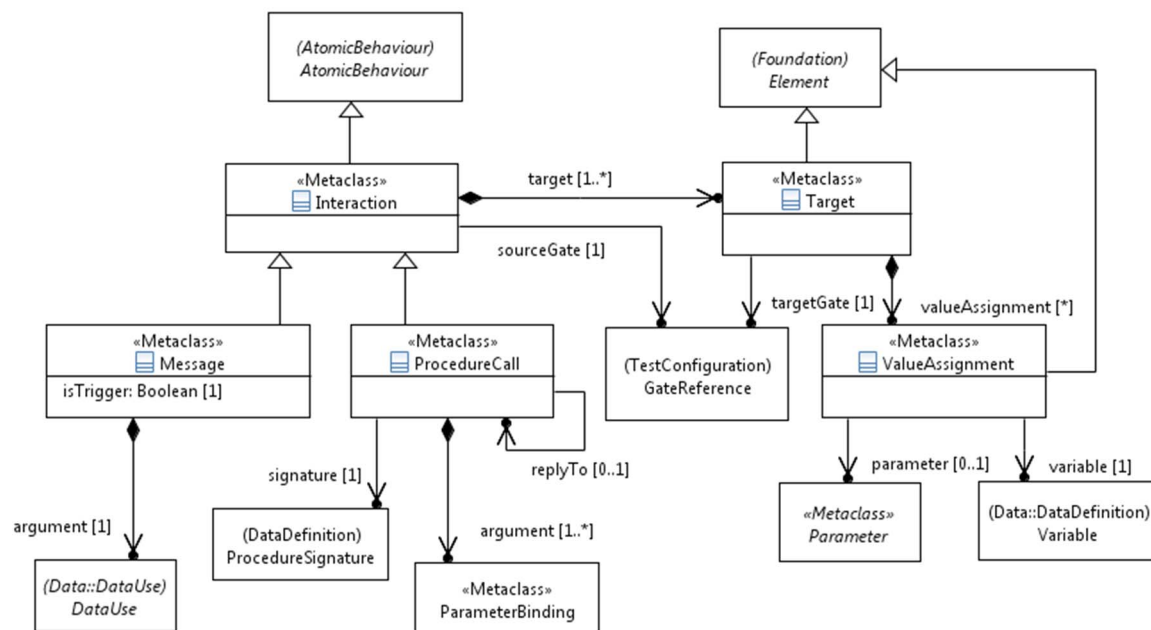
(AtomicBehaviour)
AtomicBehaviour

(Foundation)
Element

«Metaclass»
Interaction

target [1..*]

«Metaclass»
Target

sourceGate [1]

targetGate [1]

valueAssignment [*]

«Metaclass»
Message

isTrigger: Boolean [1]

«Metaclass»
ProcedureCall

(TestConfiguration)
GateReference

«Metaclass»
ValueAssignment

replyTo [0..1]

signature [1]

parameter [0..1]

variable [1]

argument [1]

argument [1..*]

(DataDefinition)
ProcedureSignature

«Metaclass»
Parameter

(Data::DataDefinition)
Variable

(Data::DataUse)
DataUse

«Metaclass»
ParameterBinding